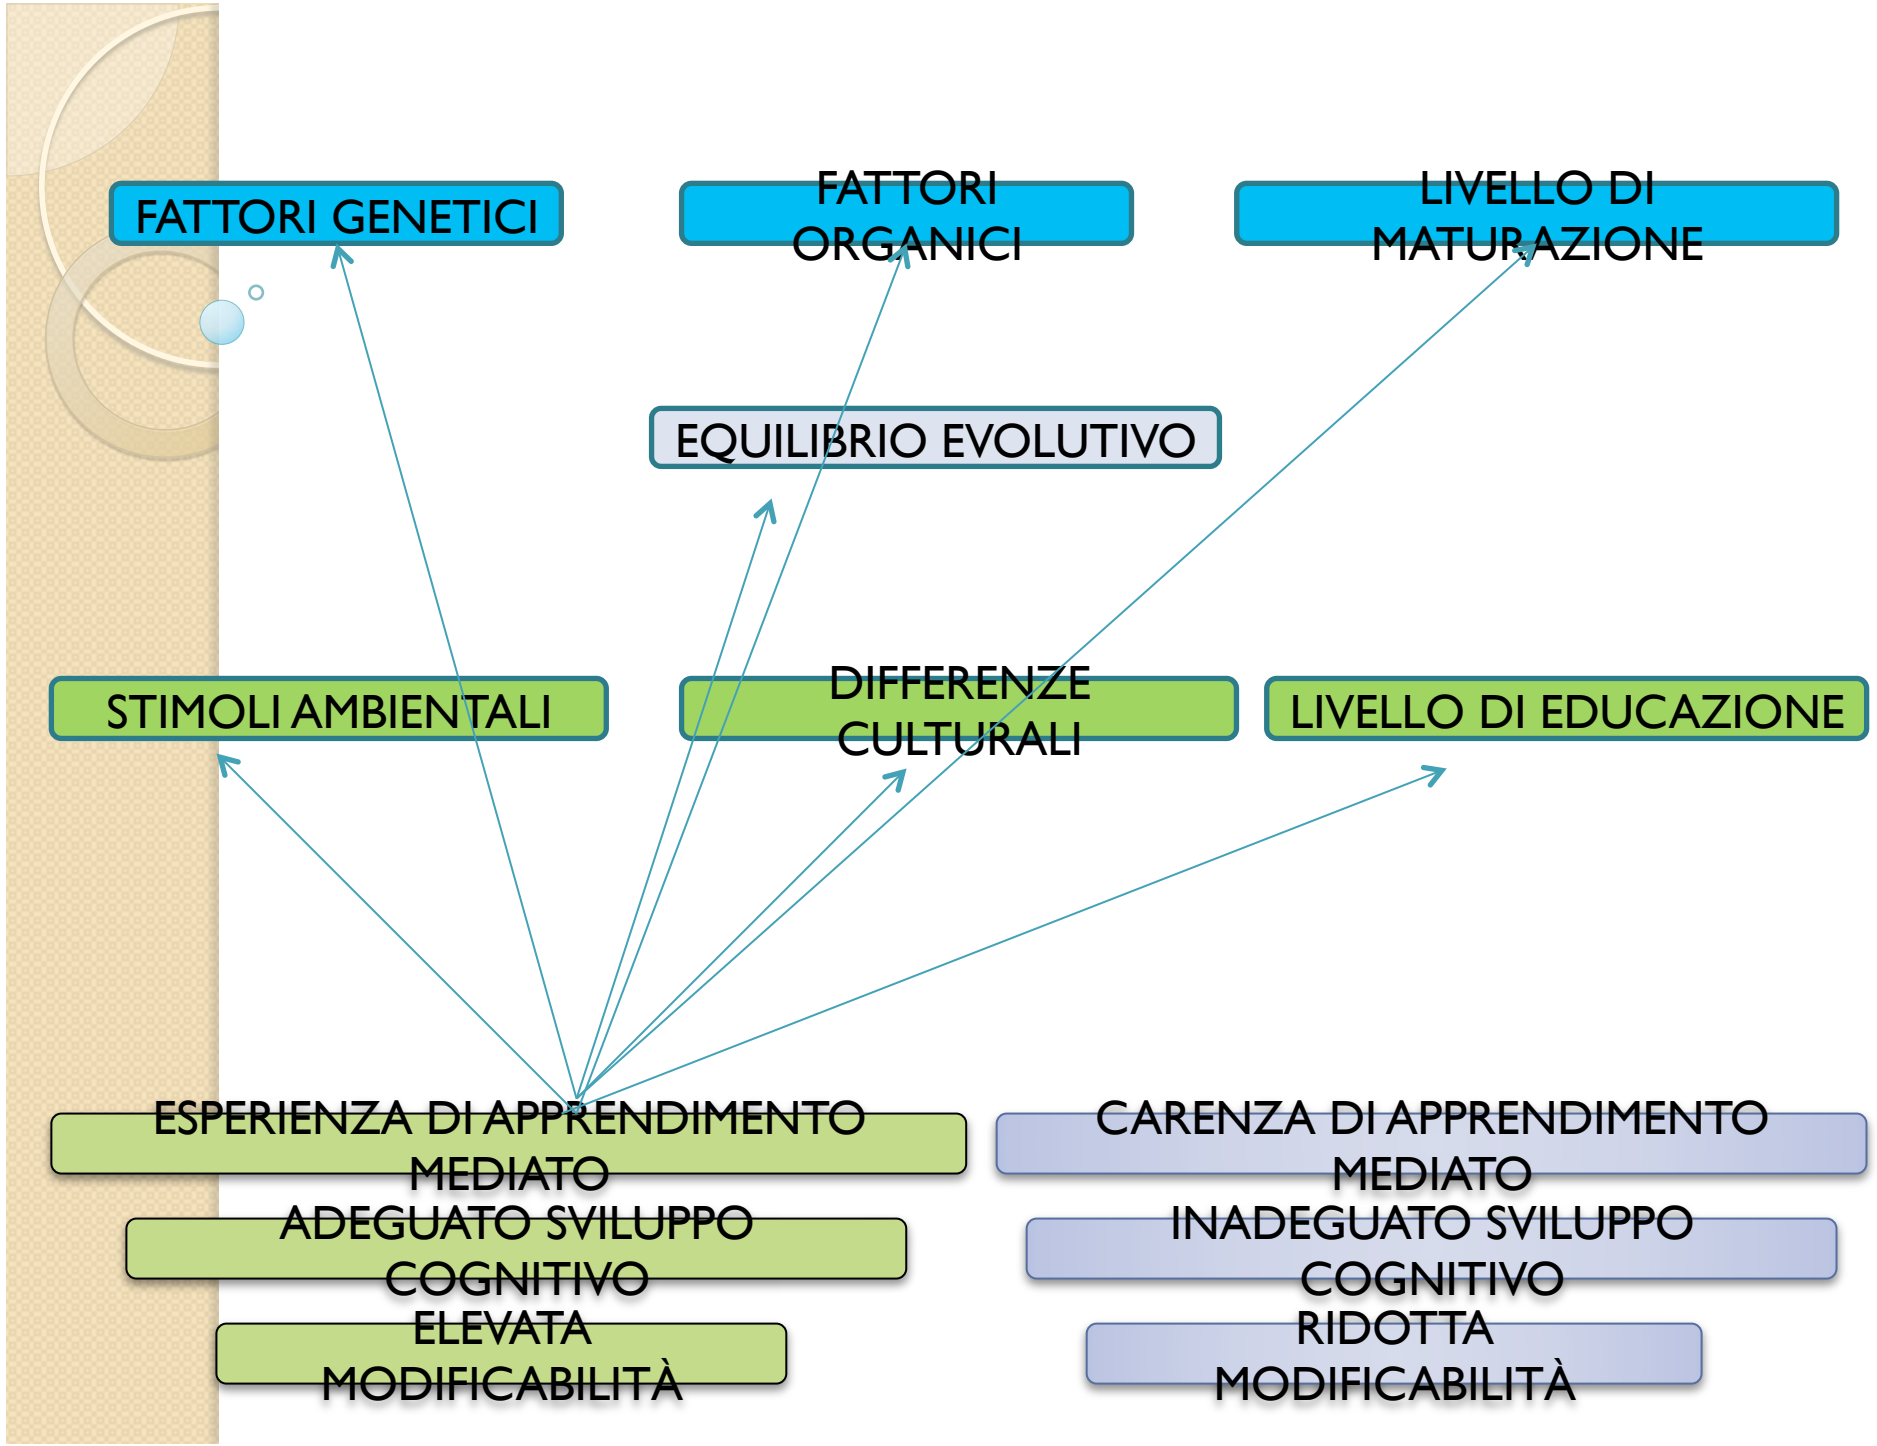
FATTORI GENETICI

FATTORI ORGANICI

LIVELLO DI MATURAZIONE

EQUILIBRIO EVOLUTIVO

STIMOLI AMBIENTALI

DIFFERENZE CULTURALI

LIVELLO DI EDUCAZIONE

ESPERIENZA DI APPRENDIMENTO MEDIATO

ADEGUATO SVILUPPO COGNITIVO

ELEVATA MODIFICABILITÀ

CARENZA DI APPRENDIMENTO MEDIATO

INADEGUATO SVILUPPO COGNITIVO

RIDOTTA MODIFICABILITÀ